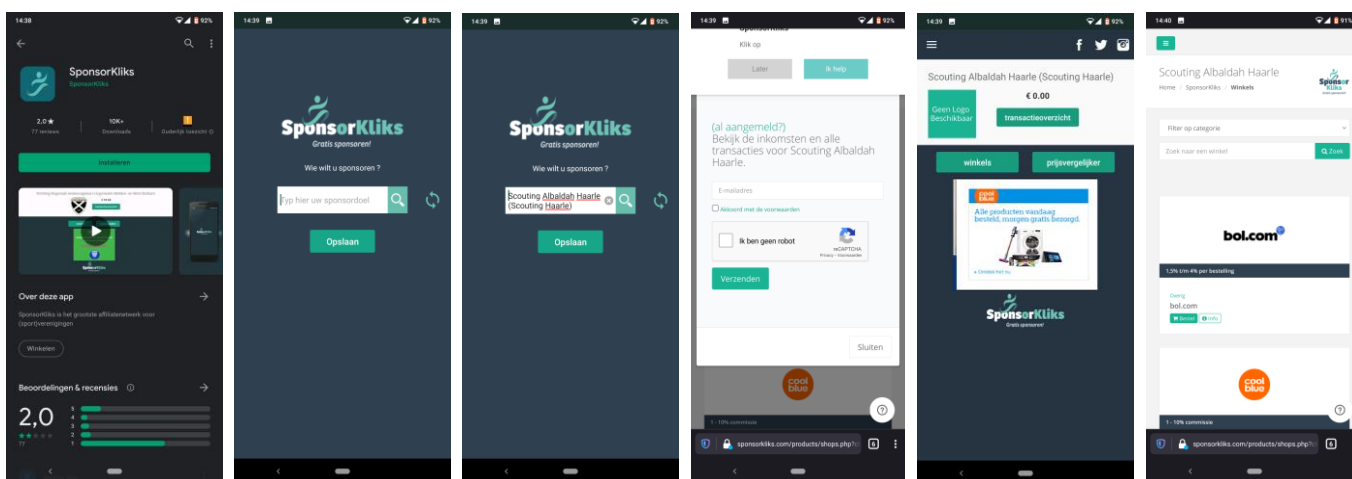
14:38 92%

SponsorKliks
SponsorKliks

2,0 ★
77 reviews
10K+
Downloads
Ouderlijk toezicht

Installeren

Over deze app
SponsorKliks is het grootste affiliatenetwerk voor (sport)verenigingen

Winkelen

Beoordelingen & recensies

2,0
77
5
4
3
2
1

14:39 92%

SponsorKliks
Gratis sponsoren!

Wie wilt u sponsoren ?

Typ hier uw sponsordoel

Opslaan

14:39 92%

SponsorKliks
Gratis sponsoren!

Wie wilt u sponsoren ?

Scouting Albaldah Haarle (Scouting Haarle)

Opslaan

14:39 92%

Klik op

Later
Ik help

(al aangemeld?)
Bekijk de inkomsten en alle transacties voor Scouting Albaldah Haarle.

E-mailadres

Akkoord met de voorwaarden

Ik ben geen robot
reCAPTCHA
Privacy - Voorwaarden

Verzenden

Sluiten

cool blue

1 - 10% commissie

sponsorkliks.com/products/shops.php?c
6

14:39 92%

Scouting Albaldah Haarle (Scouting Haarle)

Geen Logo Beschikbaar
€ 0.00
transactieoverzicht

winkels
prijsvergelijker

cool blue
Alle producten vandaag besteld, morgen gratis bezorgd.

SponsorKliks
Gratis sponsoren!

14:40 91%

Scouting Albaldah Haarle

Home / SponsorKliks / Winkels

SponsorKliks

Filter op categorie

Zoek naar een winkel
Zoek

bol.com

1,5% t/m 4% per bestelling

Overig
bol.com
Bestel
Info

cool blue

1 - 10% commissie

sponsorkliks.com/products/shops.php?c
6